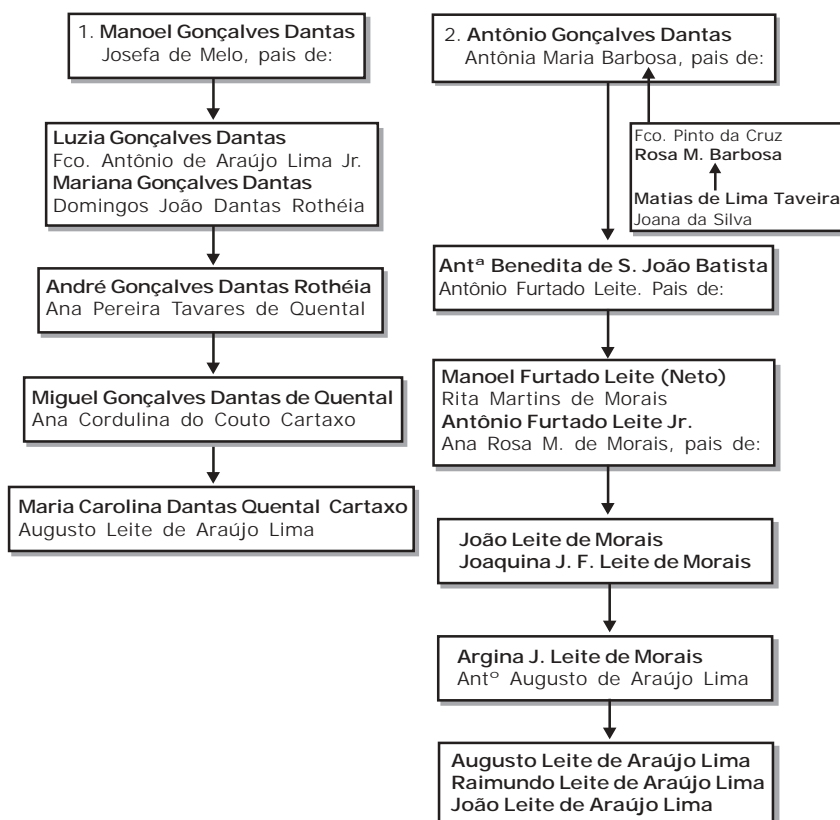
1. Manoel Gonçalves Dantas
Josefa de Melo, pais de:

Luzia Gonçalves Dantas
Fco. Antônio de Araújo Lima Jr.
Mariana Gonçalves Dantas
Domingos João Dantas Rothéia

André Gonçalves Dantas Rothéia
Ana Pereira Tavares de Quental

Miguel Gonçalves Dantas de Quental
Ana Cordulina do Couto Cartaxo

Maria Carolina Dantas Quental Cartaxo
Augusto Leite de Araújo Lima

2. Antônio Gonçalves Dantas
Antônia Maria Barbosa, pais de:

Fco. Pinto da Cruz
Rosa M. Barbosa

Matias de Lima Taveira
Joana da Silva

Antª Benedita de S. João Batista
Antônio Furtado Leite. Pais de:

Manoel Furtado Leite (Neto)
Rita Martins de Morais
Antônio Furtado Leite Jr.
Ana Rosa M. de Morais, pais de:

João Leite de Morais
Joaquina J. F. Leite de Morais

Argina J. Leite de Morais
Antº Augusto de Araújo Lima

Augusto Leite de Araújo Lima
Raimundo Leite de Araújo Lima
João Leite de Araújo Lima